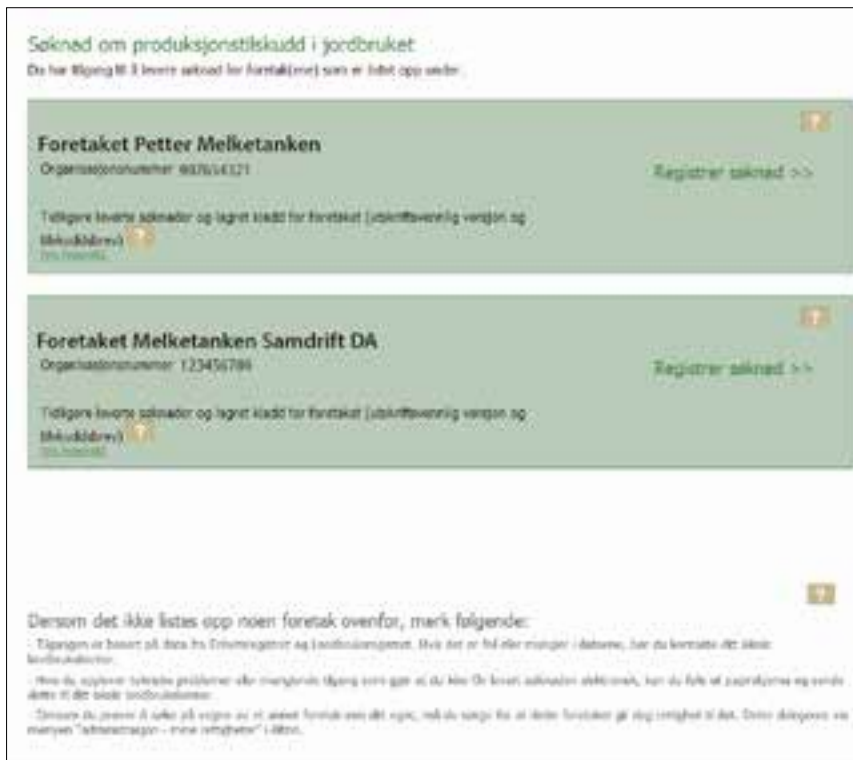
Søknad om produksjonstilskudd i jordbruket

Du har tilgang til å levere søknad for foretak(ene) som er listet opp under.

?

Foretaket Petter Melketanken

Organisasjonsnummer 987654321

Registrer søknad >>

Tidligere leverte søknader og lagret kladd for foretaket (utskriftsvennlig versjon og tilskuddsbrev) ?

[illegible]

?

Foretaket Melketanken Samdrift DA

Organisasjonsnummer 123456789

Registrer søknad >>

Tidligere leverte søknader og lagret kladd for foretaket (utskriftsvennlig versjon og tilskuddsbrev) ?

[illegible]

?

Dersom det ikke listes opp noen foretak ovenfor, merk følgende:

- Tilgangen er basert på data fra Enhetsregisteret og Landbruksregisteret. Hvis det er feil eller mangler i dataene, bør du kontakte din lokale landbruksforvaltning.

- Hvis du opplever tekniske problemer eller manglende tilgang som gjør at du ikke får levert søknaden elektronisk, kan du fylle ut papirskjema og sende dette til din lokale landbruksforvaltning.

- Dersom du ønsker å søke på vegne av et annet foretak enn ditt eget, må du sørge for at daglig leder for foretaket gir deg rettighet til det. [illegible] menyen "Administrasjon - mine rettigheter" i Altinn.